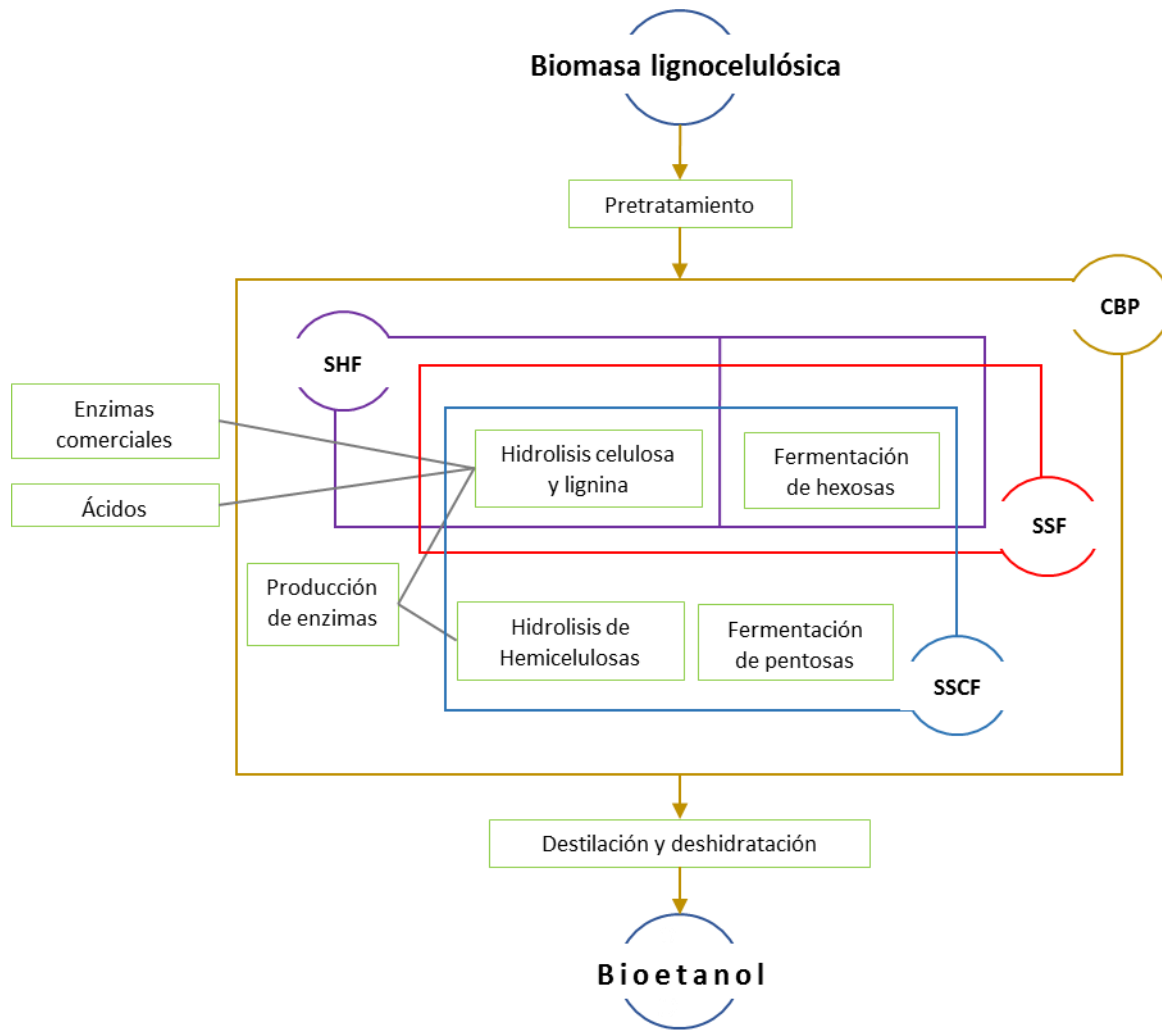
Biomasa lignocelulósica

Pretratamiento

CBP

SHF

Enzimas comerciales

Ácidos

Hidrolisis celulosa y lignina

Fermentación de hexosas

SSF

Producción de enzimas

Hidrolisis de Hemicelulosas

Fermentación de pentosas

SSCF

Destilación y deshidratación

Bioetanol